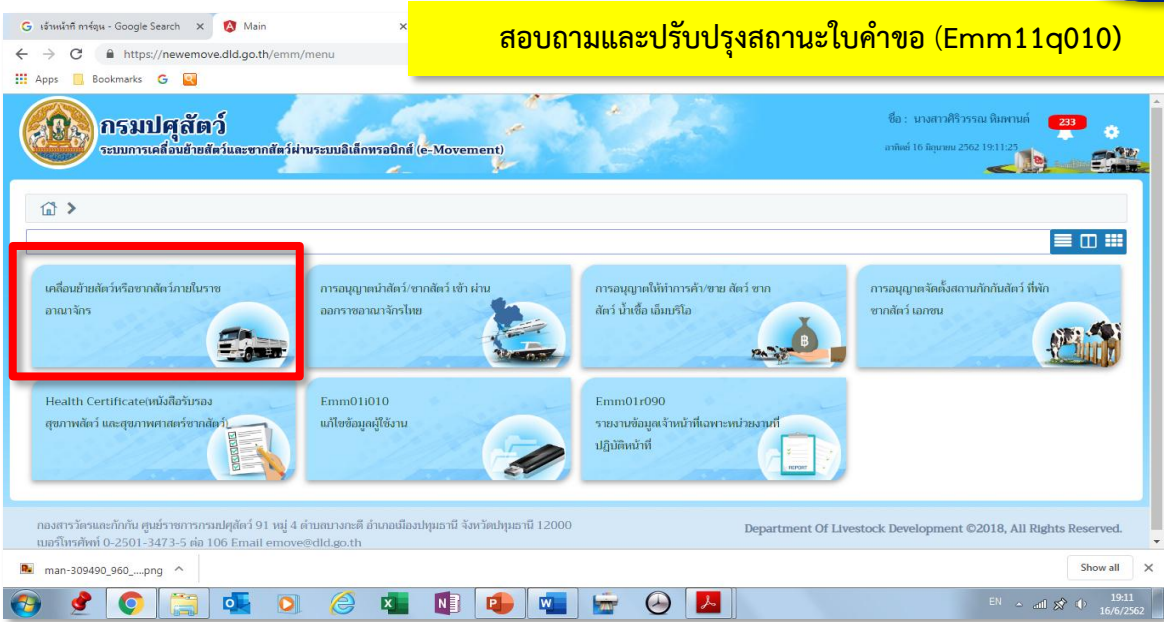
G เจ้าหน้าที่ การ์ตูน - Google Search ×
Main ×
https://newemove.dld.go.th/emm/menu
Apps Bookmarks

สอบถามและปรับปรุงสถานะใบคำขอ (Emm11q010)

กรมปศุสัตว์
ระบบการเคลื่อนย้ายสัตว์และซากสัตว์ผ่านระบบอิเล็กทรอนิกส์ (e-Movement)

ชื่อ : นางสาวศิริวรรณ ทิมพานต์
233
อาทิตย์ 16 มิถุนายน 2562 19:11:25

เคลื่อนย้ายสัตว์หรือซากสัตว์ภายในราชอาณาจักร

การอนุญาตนำสัตว์/ซากสัตว์ เข้า ผ่าน ออกราชอาณาจักรไทย

การอนุญาตให้ทำการค้า/ขาย สัตว์ ซากสัตว์ น้ำเชื้อ เอ็มบริโอ

การอนุญาตจัดตั้งสถานกักกันสัตว์ ที่พักซากสัตว์ เอกชน

Health Certificate(หนังสือรับรองสุขภาพสัตว์ และสุขอนามัยศาสตร์ซากสัตว์)

Emm01i010
แก้ไขข้อมูลผู้ใช้งาน

Emm01r090
รายงานข้อมูลเจ้าหน้าที่เฉพาะหน่วยงานที่ปฏิบัติหน้าที่

REPORT

กองสารวัตรและกักกัน ศูนย์ราชการกรมปศุสัตว์ 91 หมู่ 4 ตำบลบางกะดี อำเภอเมืองปทุมธานี จังหวัดปทุมธานี 12000
เบอร์โทรศัพท์ 0-2501-3473-5 ต่อ 106 Email emove@dld.go.th

Department Of Livestock Development ©2018, All Rights Reserved.

man-309490_960_....png
Show all

EN
19:11
16/6/2562